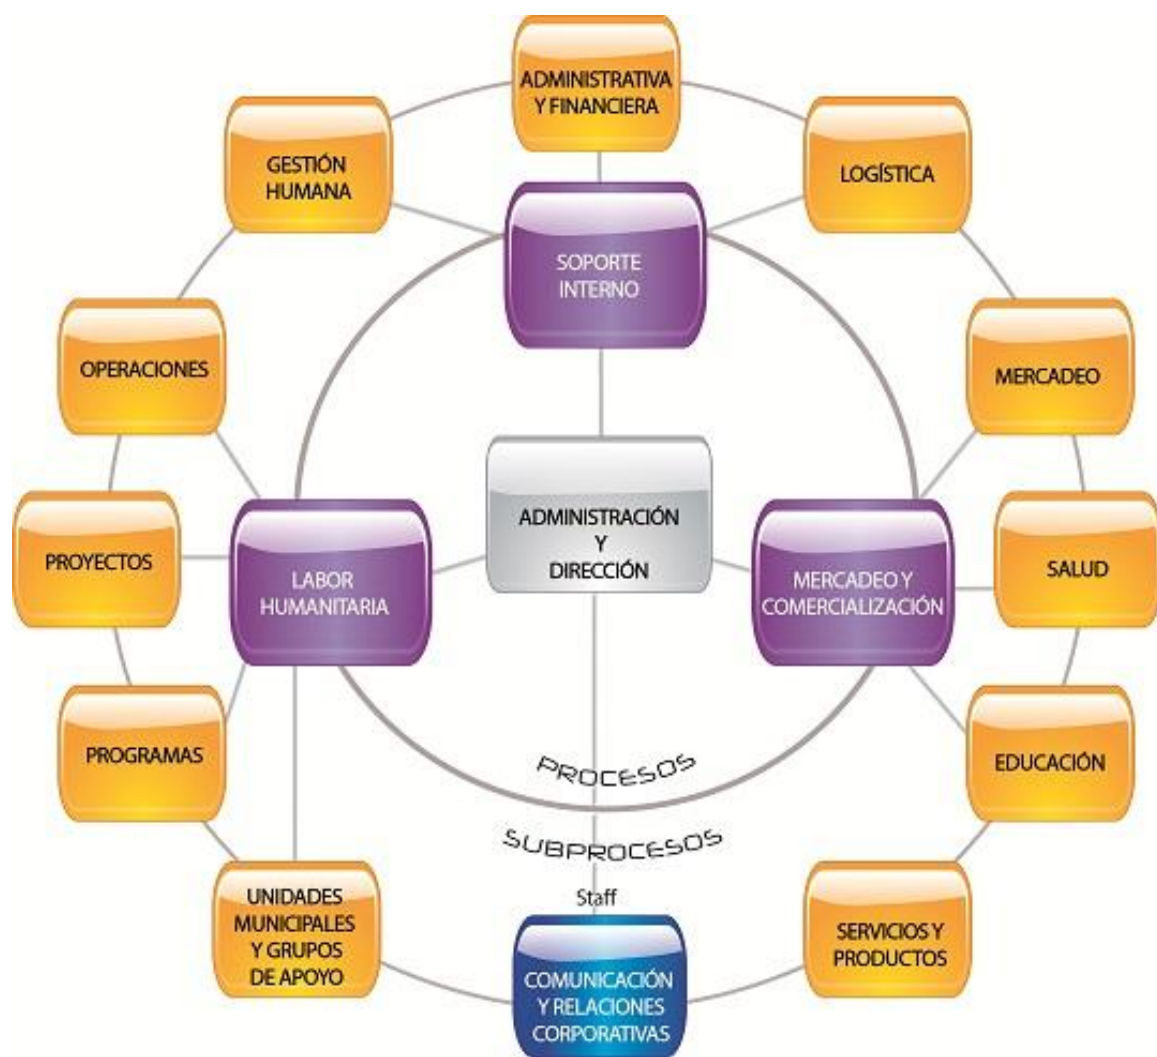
ADMINISTRATIVA Y FINANCIERA

GESTIÓN HUMANA

LOGÍSTICA

SOPORTE INTERNO

OPERACIONES

MERCADEO

ADMINISTRACIÓN Y DIRECCIÓN

PROYECTOS

LABOR HUMANITARIA

MERCADEO Y COMERCIALIZACIÓN

SALUD

PROGRAMAS

EDUCACIÓN

PROCESOS

SUBPROCESOS

Staff

UNIDADES MUNICIPALES Y GRUPOS DE APOYO

SERVICIOS Y PRODUCTOS

COMUNICACIÓN Y RELACIONES CORPORATIVAS